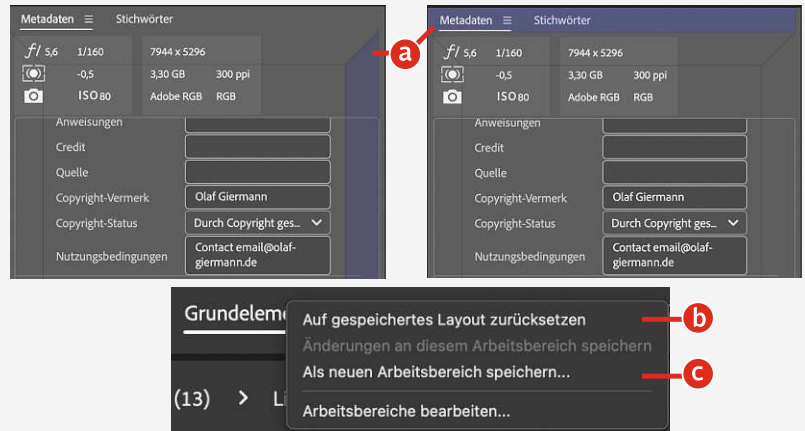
Metadaten ≡ Stichwörter

$f/$ 5,6 1/160 7944 x 5296
-0,5 3,30 GB 300 ppi
ISO 80 Adobe RGB RGB

Anweisungen
Credit
Quelle
Copyright-Vermerk Olaf Giermann
Copyright-Status Durch Copyright ges...
Nutzungsbedingungen Contact email@olaf-giermann.de

Metadaten ≡ Stichwörter

a

$f/$ 5,6 1/160 7944 x 5296
-0,5 3,30 GB 300 ppi
ISO 80 Adobe RGB RGB

Anweisungen
Credit
Quelle
Copyright-Vermerk Olaf Giermann
Copyright-Status Durch Copyright ges...
Nutzungsbedingungen Contact email@olaf-giermann.de

Grundeleme

(13) > Li

Auf gespeichertes Layout zurücksetzen
Änderungen an diesem Arbeitsbereich speichern
Als neuen Arbeitsbereich speichern...
Arbeitsbereiche bearbeiten...

b
c